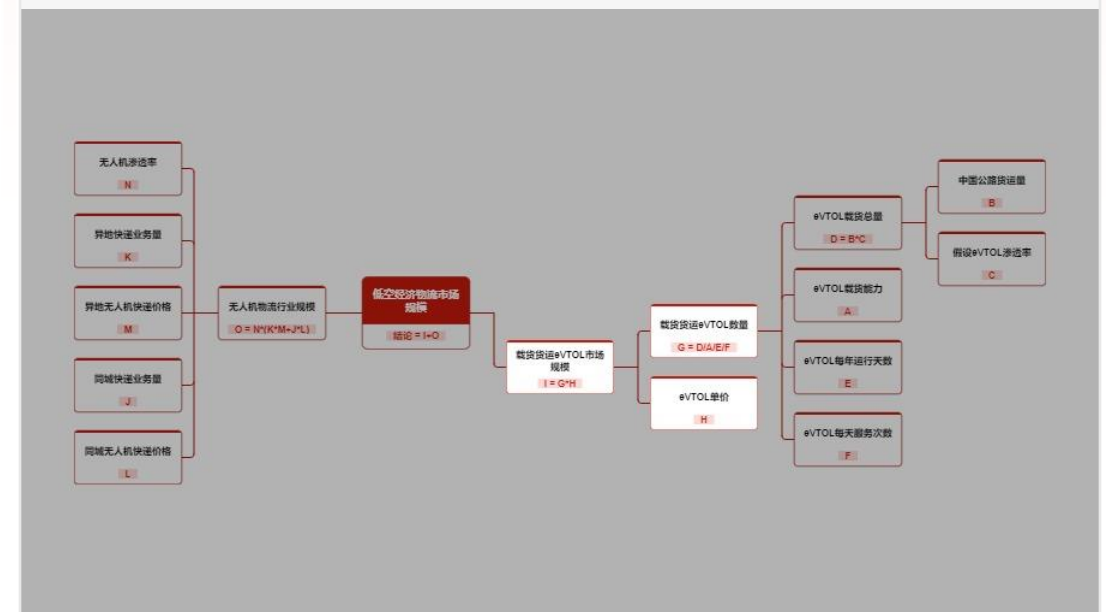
低空经济物流市场规模
结论 = I+O

无人机物流行业规模
O = N*(K*M+J*L)

无人机渗透率
N

异地快递业务量
K

异地无人机快递价格
M

同城快递业务量
J

同城无人机快递价格
L

载货货运eVTOL市场规模
I = G*H

载货货运eVTOL数量
G = D/A/E/F

eVTOL单价
H

eVTOL载货总量
D = B*C

中国公路货运量
B

假设eVTOL渗透率
C

eVTOL载货能力
A

eVTOL每年运行天数
E

eVTOL每天服务次数
F